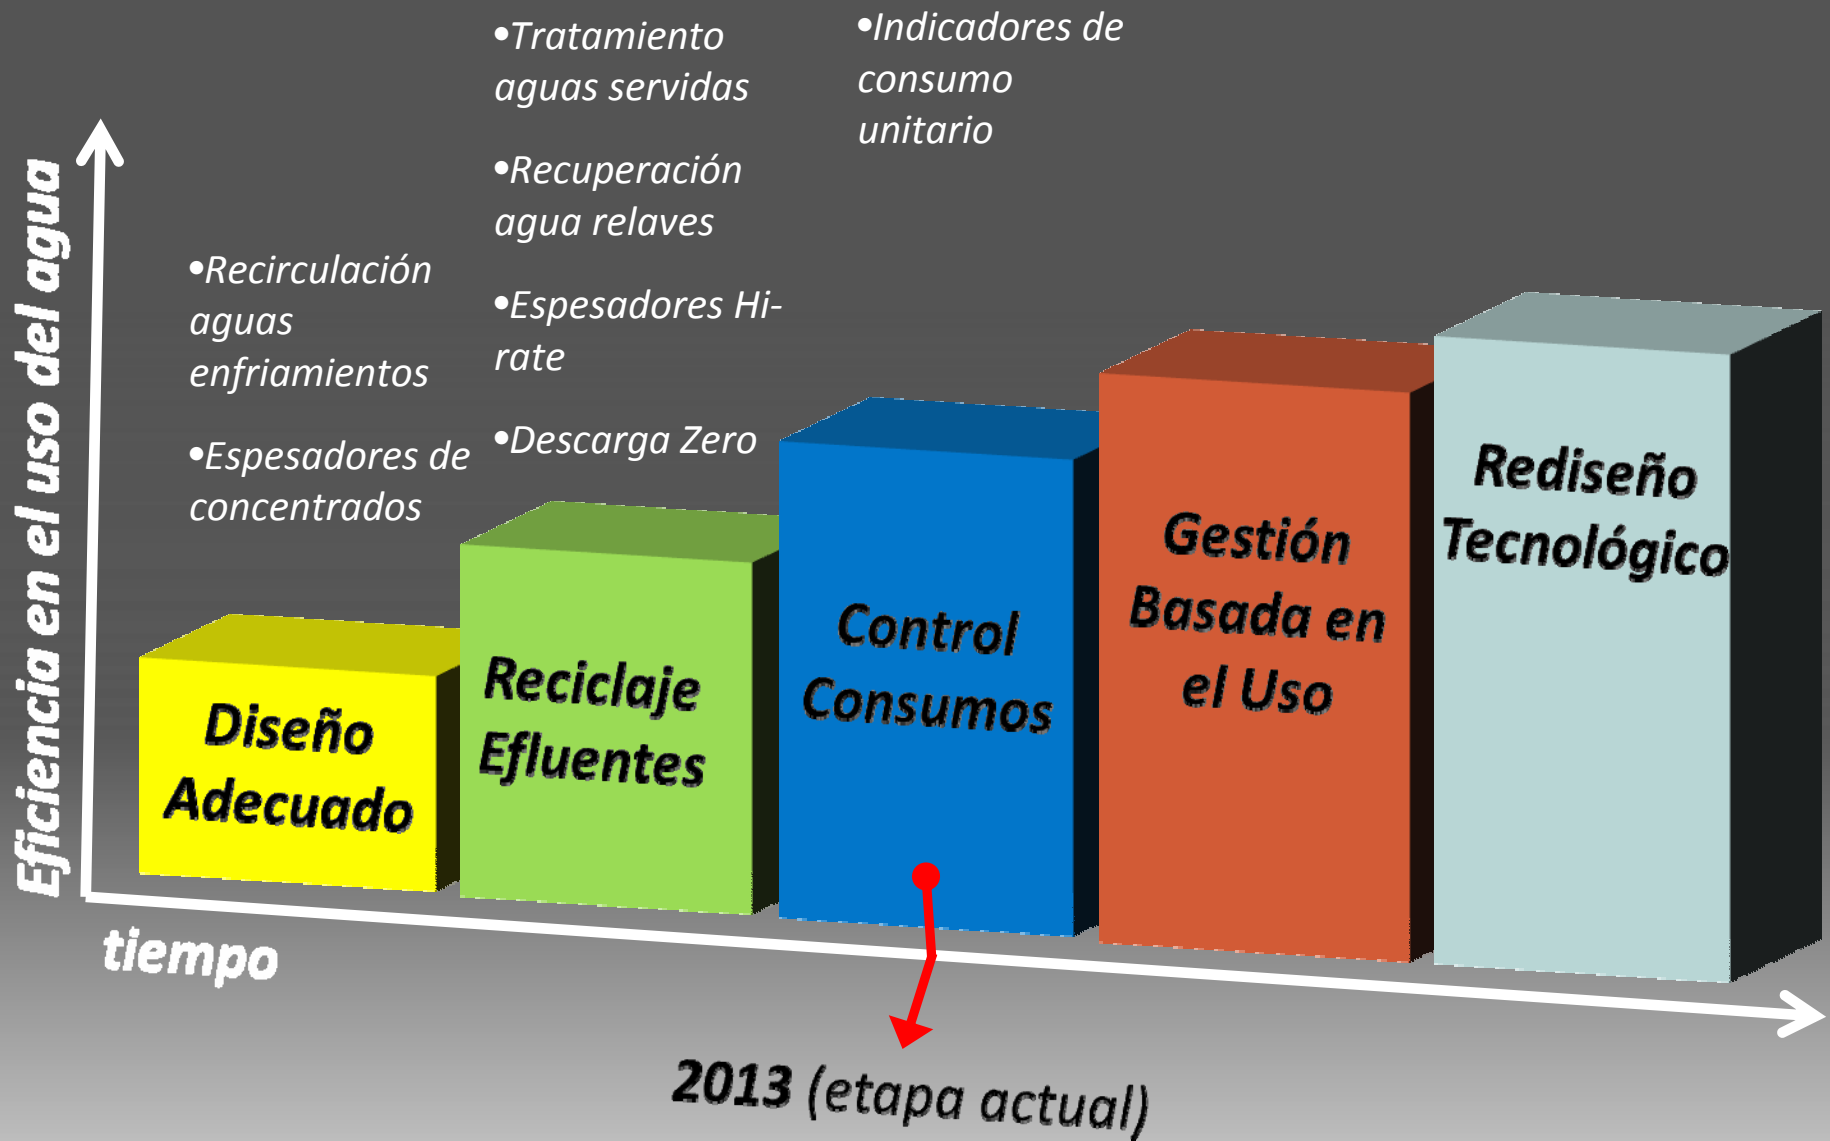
•Tratamiento aguas servidas

•Recuperación agua relaves

•Espesadores Hi-rate

•Descarga Zero

•Indicadores de consumo unitario

•Recirculación aguas enfriamientos

•Espesadores de concentrados

Eficiencia en el uso del agua

Diseño Adecuado

Reciclaje Efluentes

Control Consumos

Gestión Basada en el Uso

Rediseño Tecnológico

tiempo

2013 (etapa actual)